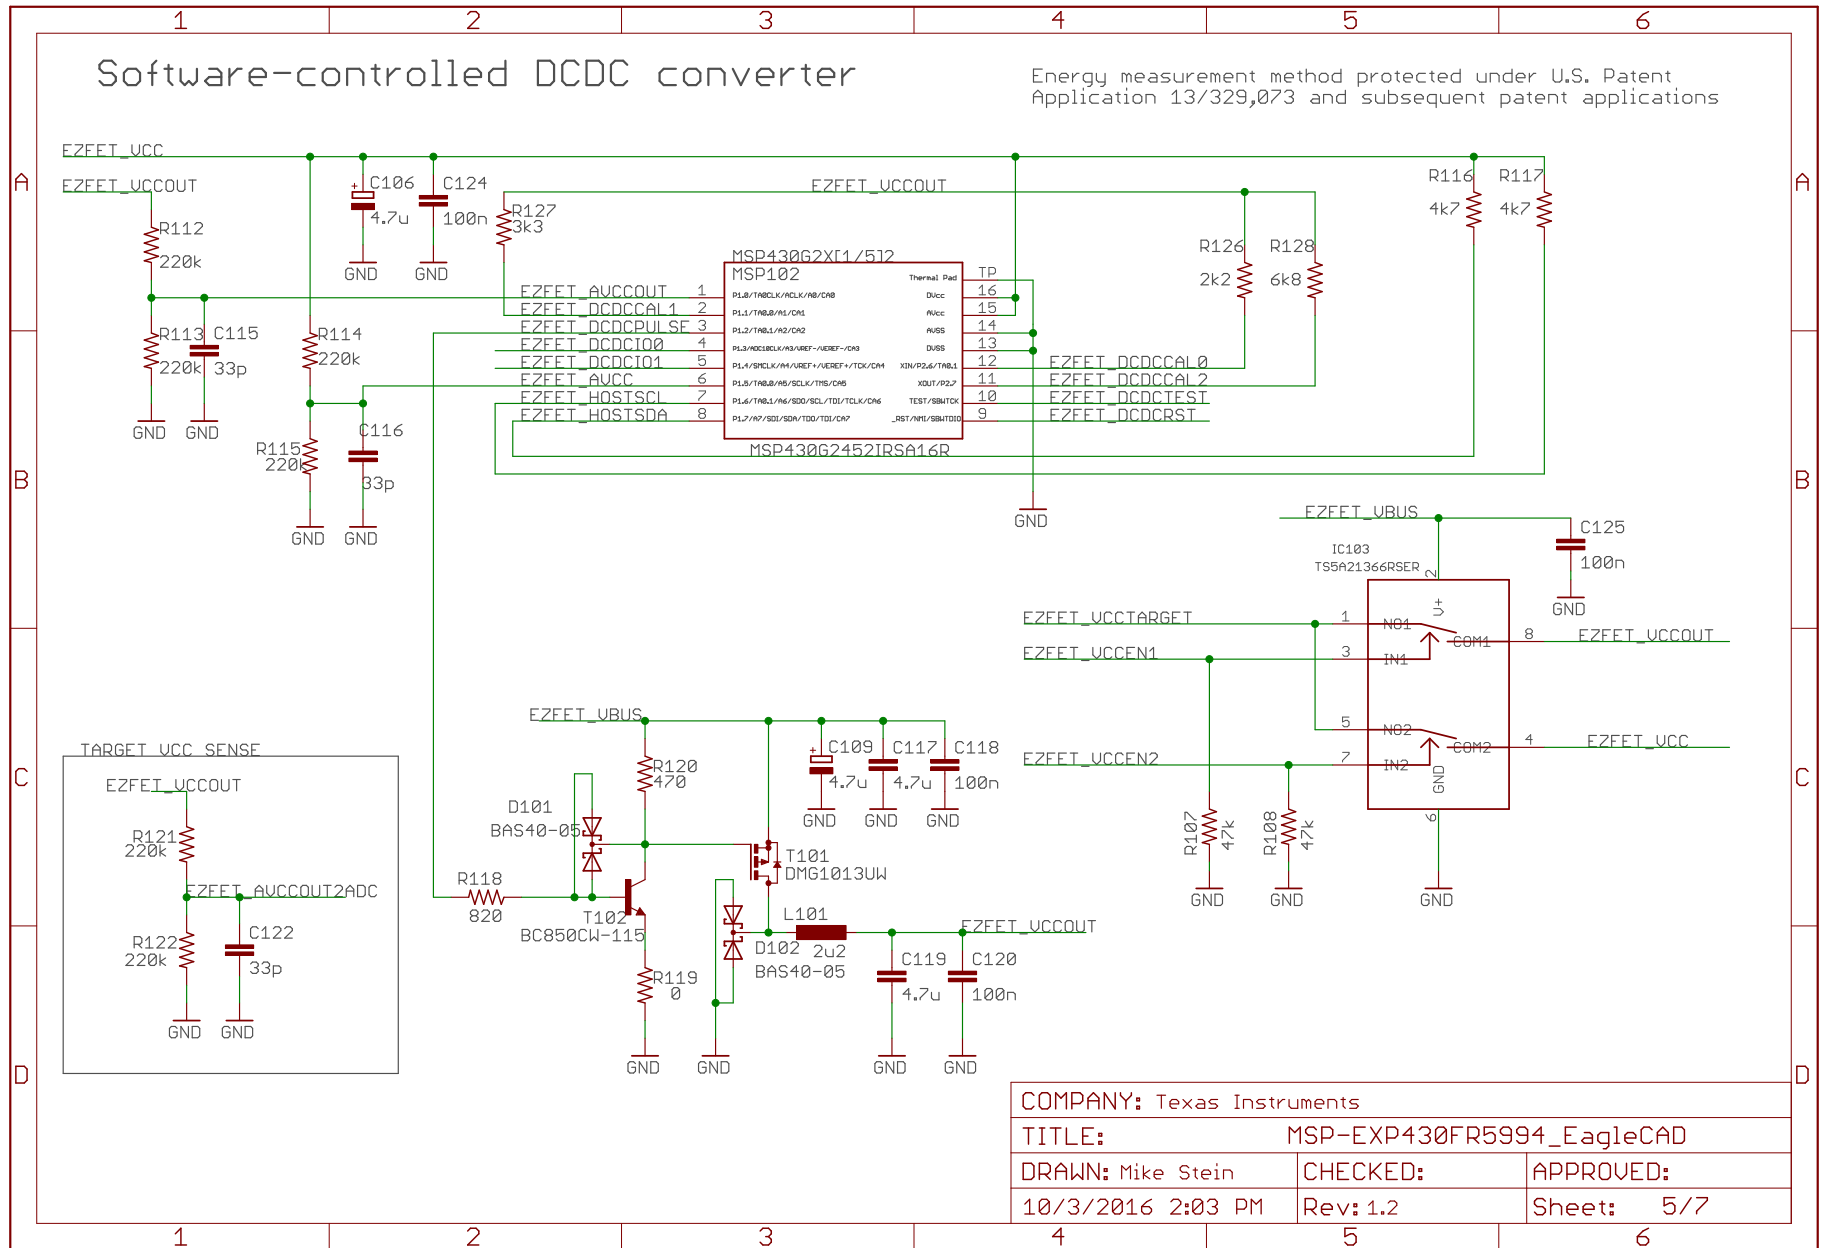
1 2 3 4 5 6

Software-controlled DCDC converter

Energy measurement method protected under U.S. Patent Application 13/329,073 and subsequent patent applications

A

EZFET_VCC
EZFET_VCCOUT
C106 4.7u
C124 100n
R127 3k3
EZFET_VCCOUT
R116 4k7
R117 4k7
R112 220k
GND GND
R126 2k2
R128 6k8
MSP430G2XI1/5I2
MSP102
Thermal Pad
TP
EZFET_AVCCOUT 1
EZFET_DCDCCAL1 2
EZFET_DCDCPULSE 3
EZFET_DCDCIO0 4
EZFET_DCDCIO1 5
EZFET_AVCC 6
EZFET_HOSTSCL 7
EZFET_HOSTSDA 8
P1.0/TA0CLK/ACLK/A0/CA0
P1.1/TA0.0/A1/CA1
P1.2/TA0.1/A2/CA2
P1.3/ADC10CLK/A3/VREF-/VEREF-/CA3
P1.4/SMCLK/A4/VREF+/VEREF+/TCK/CA4
P1.5/TA0.0/A5/SCLK/TMS/CA5
P1.6/TA0.1/A6/SDO/SCL/TDI/TCLK/CA6
P1.7/A7/SDI/SDA/TDO/TDI/CA7
DVcc 16
AVcc 15
AVSS 14
DVSS 13
XIN/P2.6/TA0.1 12
XOUT/P2.7 11
TEST/SBWTCK 10
_RST/NMI/SBWTDIO 9
EZFET_DCDCCAL0
EZFET_DCDCCAL2
EZFET_DCDCTEST
EZFET_DCDCRST
R113 220k
C115 33p
R114 220k
GND GND
R115 220k
C116 33p
MSP430G2452IRSA16R
B
GND GND
GND
EZFET_VBUS
C125 100n
IC103 TS5A21366RSER
GND
2 V+
EZFET_VCCTARGET 1 NO1 COM1 8 EZFET_VCCOUT
EZFET_VCCEN1 3 IN1
5 NO2 COM2 4 EZFET_VCC
EZFET_VCCEN2 7 IN2 GND 6
R107 47k
R108 47k
GND GND GND
EZFET_VBUS
R120 470
C109 4.7u
C117 4.7u
C118 100n
GND GND GND
TARGET VCC SENSE
EZFET_VCCOUT
R121 220k
EZFET_AVCCOUT2ADC
R122 220k
C122 33p
GND GND
D101 BAS40-05
T101 DMG1013UW
R118 820
T102 BC850CW-115
L101 2u2
D102 BAS40-05
EZFET_VCCOUT
R119 0
C119 4.7u
C120 100n
GND GND GND GND
C
D

COMPANY: Texas Instruments
TITLE: MSP-EXP430FR5994_EagleCAD
DRAWN: Mike Stein | CHECKED: | APPROVED:
10/3/2016 2:03 PM | Rev: 1.2 | Sheet: 5/7

1 2 3 4 5 6